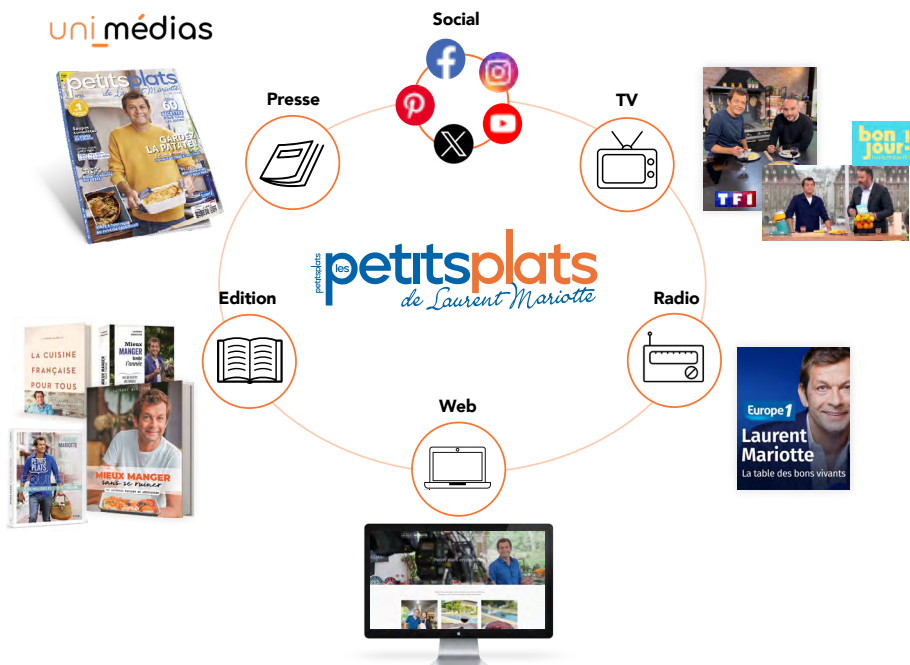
uni_médias

Social

Presse

TV

petitsplats de Laurent Mariotte

GARDEZ LA PATATE!

60

bon jour!

TF1

les petitsplats de Laurent Mariotte

Edition

Radio

LA CUISINE FRANÇAISE POUR TOUS

Mieux MANGER toute l'année

PETITS PLATS

MIEUX MANGER sans se ruiner

Europe 1

Laurent Mariotte

La table des bons vivants

Web